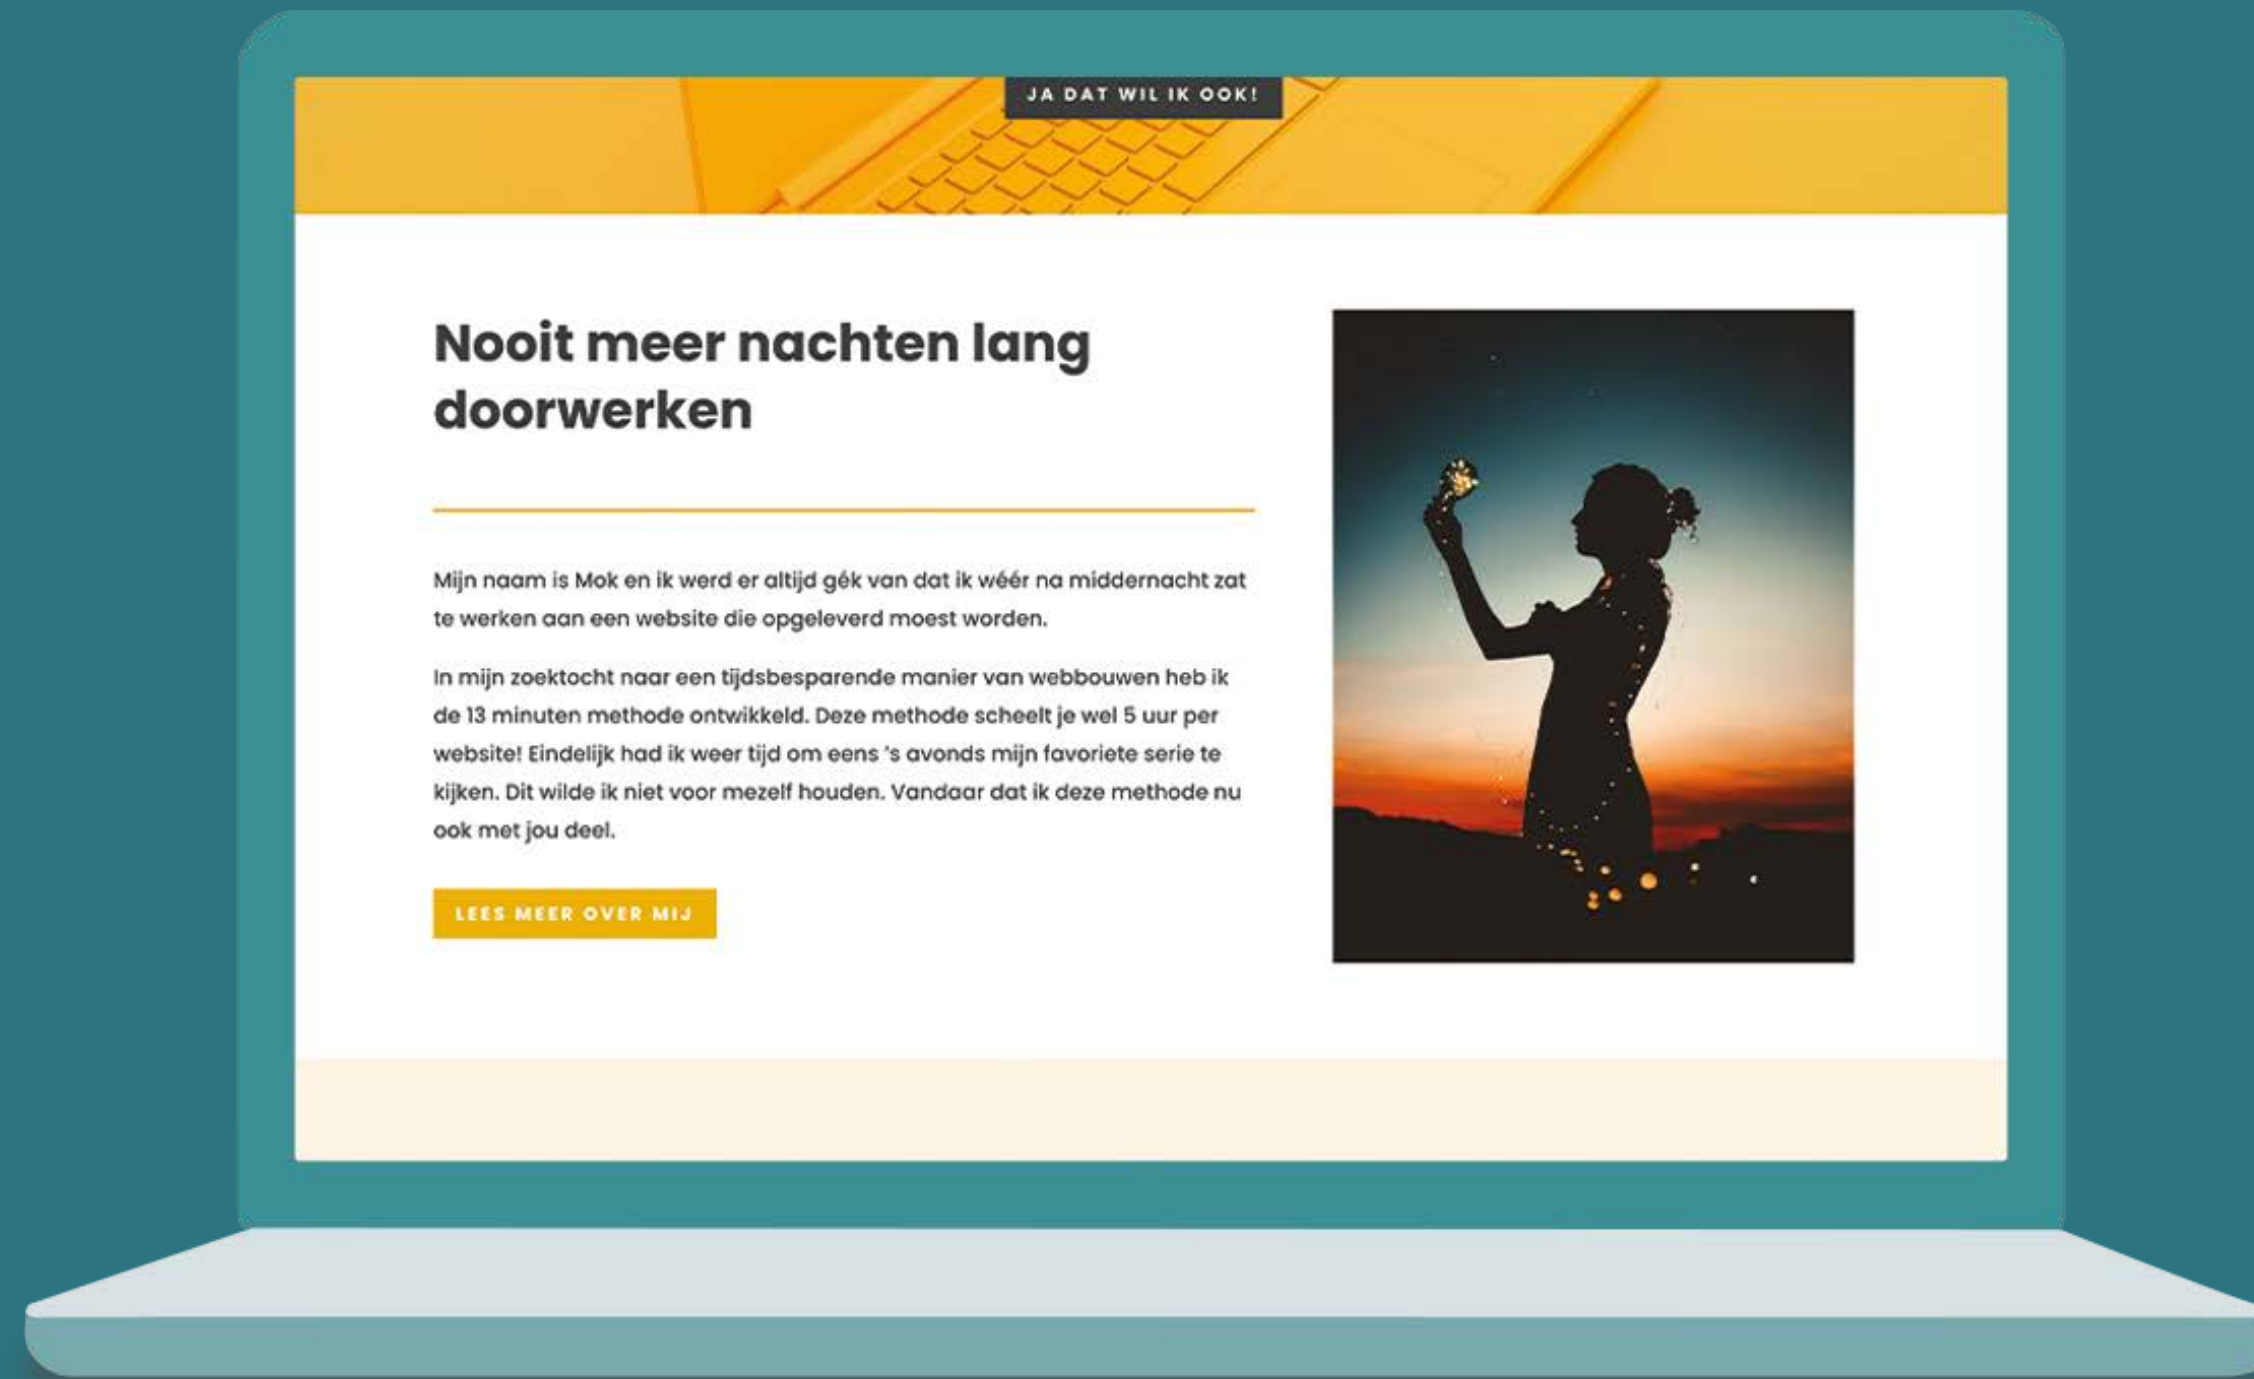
JA DAT WIL IK OOK!

Nooit meer nachten lang doorwerken

Mijn naam is Mok en ik werd er altijd gék van dat ik wéér na middernacht zat te werken aan een website die opgeleverd moest worden.

In mijn zoektocht naar een tijdsbesparende manier van webbouwen heb ik de 13 minuten methode ontwikkeld. Deze methode scheelt je wel 5 uur per website! Eindelijk had ik weer tijd om eens 's avonds mijn favoriete serie te kijken. Dit wilde ik niet voor mezelf houden. Vandaar dat ik deze methode nu ook met jou deel.

LEES MEER OVER MIJ